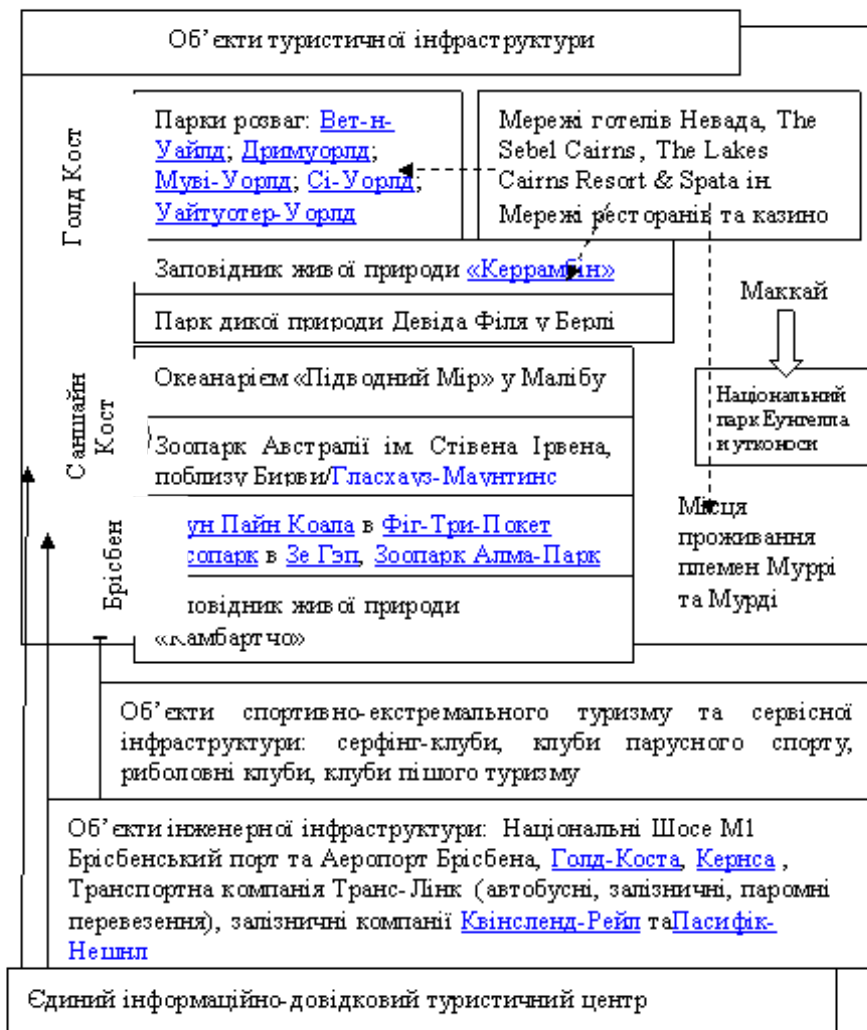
Об'єкти туристичної інфраструктури

Голд Кост

Парки розваг: Вет-н-Уайлд; Дримуорлд; Муві-Уорлд; Сі-Уорлд; Уайтуотер-Уорлд

Мережі готелів Невада, The Sebel Cairns, The Lakes Cairns Resort & Spata ін. Мережі ресторанів та казино

Заповідник живої природи «Каррамбін»

Маккай

Парк дикої природи Девіда Філя у Берлі

Санщайн Кост

Океанаріюм «Підводний Мір» у Малібу

Національний парк Еунгелла к утконоси

Зоопарк Австралії ім. Стівена Ірвена, поблизу Бирви/Гласхауз-Маунтинс

Брісбен

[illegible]ун Пайн Коала в Фіг-Три-Покет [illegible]опарк в Зе Гэп, Зоопарк Алма-Парк

Місця проживання племен Муррі та Мурді

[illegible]повідник живої природи «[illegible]амбартчо»

Об'єкти спортивно-екстремального туризму та сервісної інфраструктури: серфінг-клуби, клуби парусного спорту, риболовні клуби, клуби пішого туризму

Об'єкти інженерної інфраструктури: Національні Шосе М1 Брісбенський порт та Аеропорт Брісбена, Голд-Коста, Кернса , Транспортна компанія Транс-Лінк (автобусні, залізничні, паромні перевезення), залізничні компанії Квінсленд-Рейл таПасифік-Нешнл

Єдиний інформаційно-довідковий туристичний центр